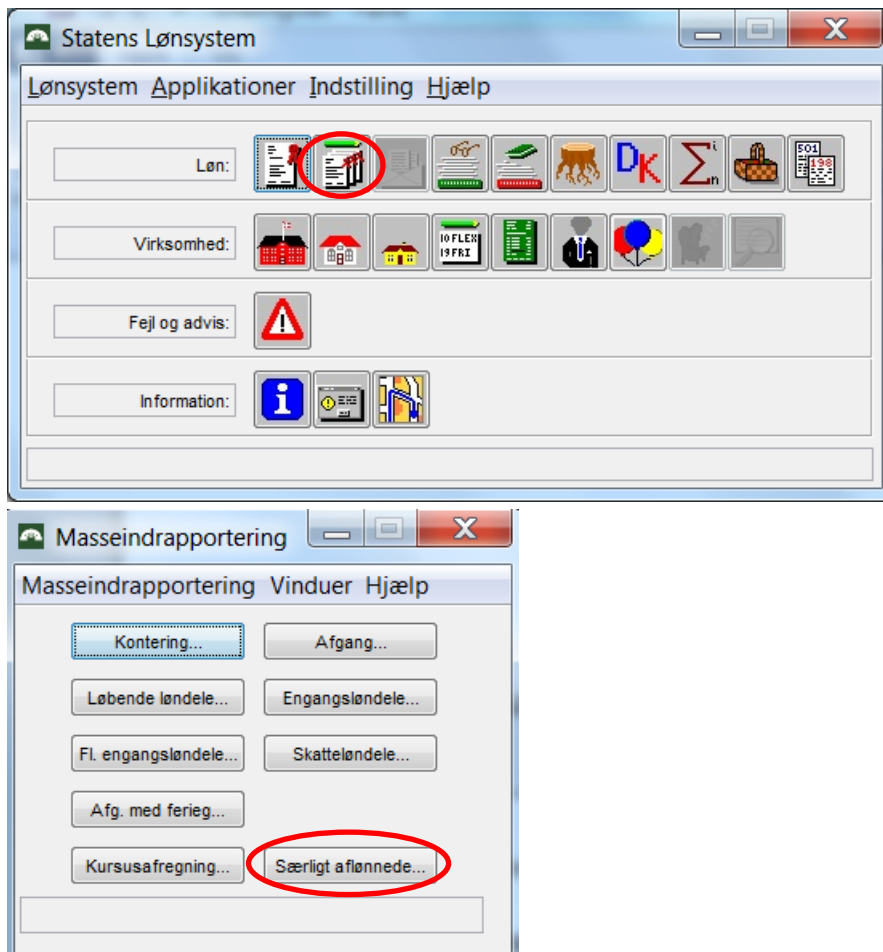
Statens Lønsystem

Lønsystem Applikationer Indstilling Hjælp

Løn:

DK

$\sum_{n}^{i}$

501
198

Virksomhed:

10 FLEX
19 FRI

Fejl og advis:

Information:

Masseindrapportering

Masseindrapportering Vinduer Hjælp

Kontering...

Afgang...

Løbende løndele...

Engangsløndele...

Fl. engangsløndele...

Skatteløndele...

Afg. med ferieg...

Kursusafregning...

Særligt aflønnede...